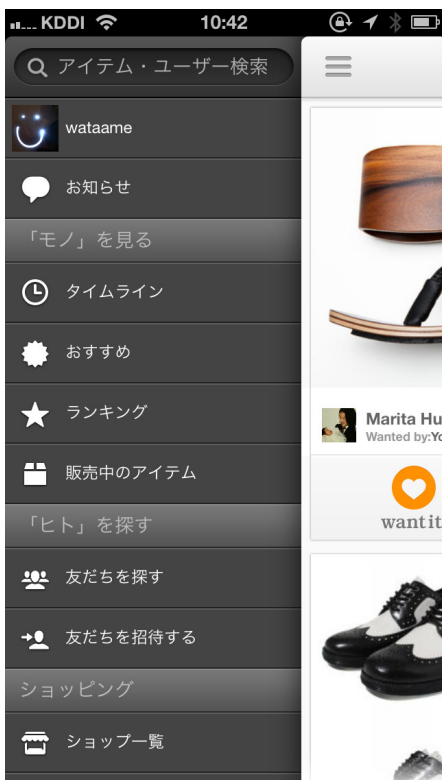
KDDI 10:42

アイテム・ユーザー検索

wataame

お知らせ

「モノ」を見る

タイムライン

おすすめ

ランキング

販売中のアイテム

「ヒト」を探す

友だちを探す

友だちを招待する

ショッピング

ショップ一覧

Marita Hu

Wanted by:Yo

want it